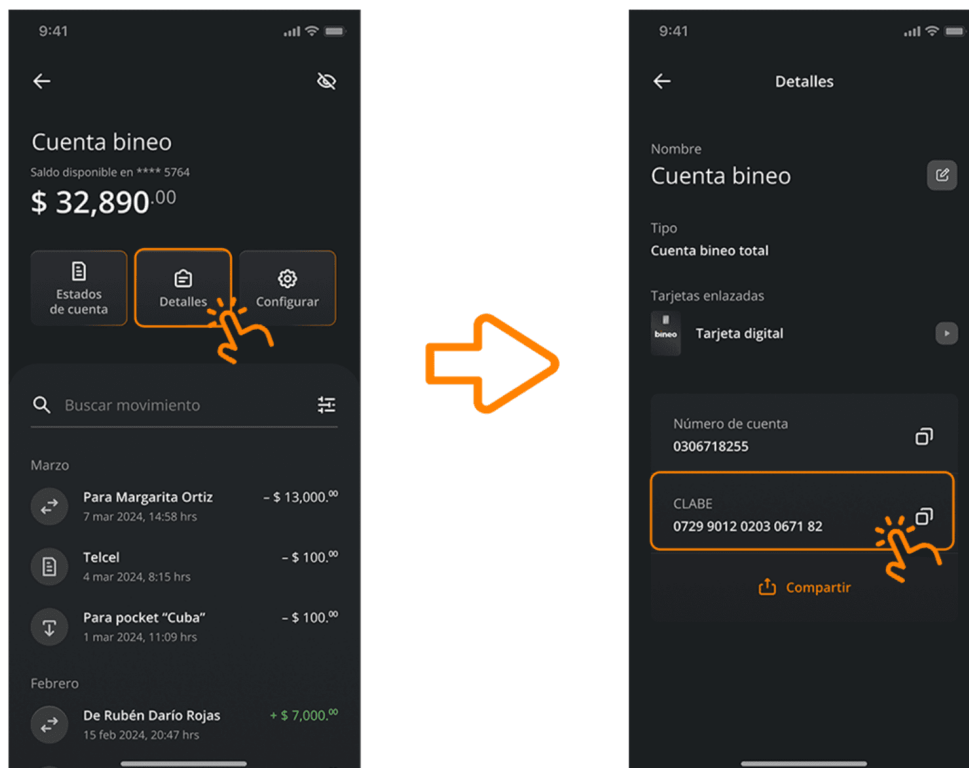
9:41

Cuenta bineo

Saldo disponible en **** 5764

$ 32,890.$^{00}$

Estados de cuenta

Detalles

Configurar

Buscar movimiento

Marzo

Para Margarita Ortiz – $ 13,000.$^{00}$
7 mar 2024, 14:58 hrs

Telcel – $ 100.$^{00}$
4 mar 2024, 8:15 hrs

Para pocket “Cuba” – $ 100.$^{00}$
1 mar 2024, 11:09 hrs

Febrero

De Rubén Darío Rojas + $ 7,000.$^{00}$
15 feb 2024, 20:47 hrs

9:41

Detalles

Nombre

Cuenta bineo

Tipo

Cuenta bineo total

Tarjetas enlazadas

bineo

Tarjeta digital

Número de cuenta
0306718255

CLABE
0729 9012 0203 0671 82

Compartir